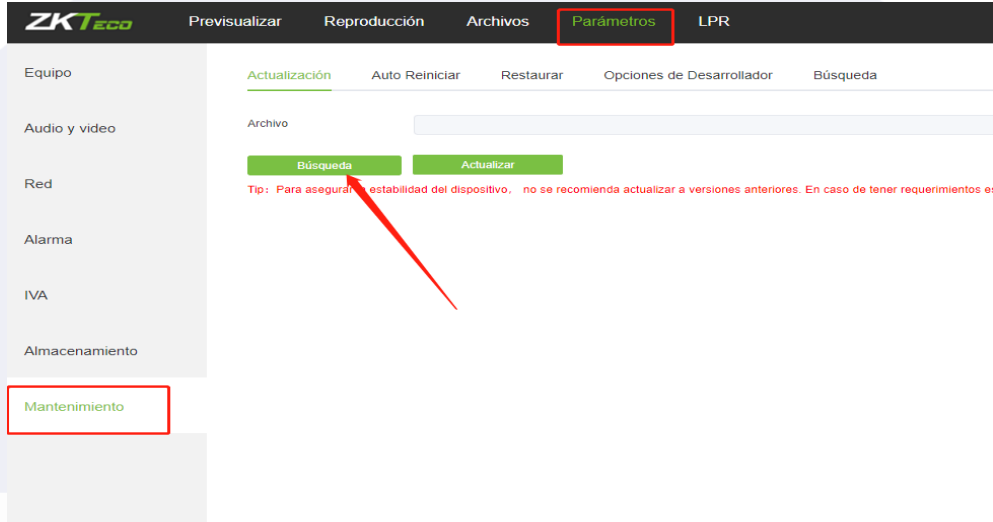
ZKTeco

Previsualizar Reproducción Archivos Parámetros LPR

Equipo
Audio y video
Red
Alarma
IVA
Almacenamiento
Mantenimiento

Actualización Auto Reiniciar Restaurar Opciones de Desarrollador Búsqueda

Archivo

Búsqueda Actualizar

Tip：Para asegurar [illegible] estabilidad del dispositivo, no se recomienda actualizar a versiones anteriores. En caso de tener requerimientos es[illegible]